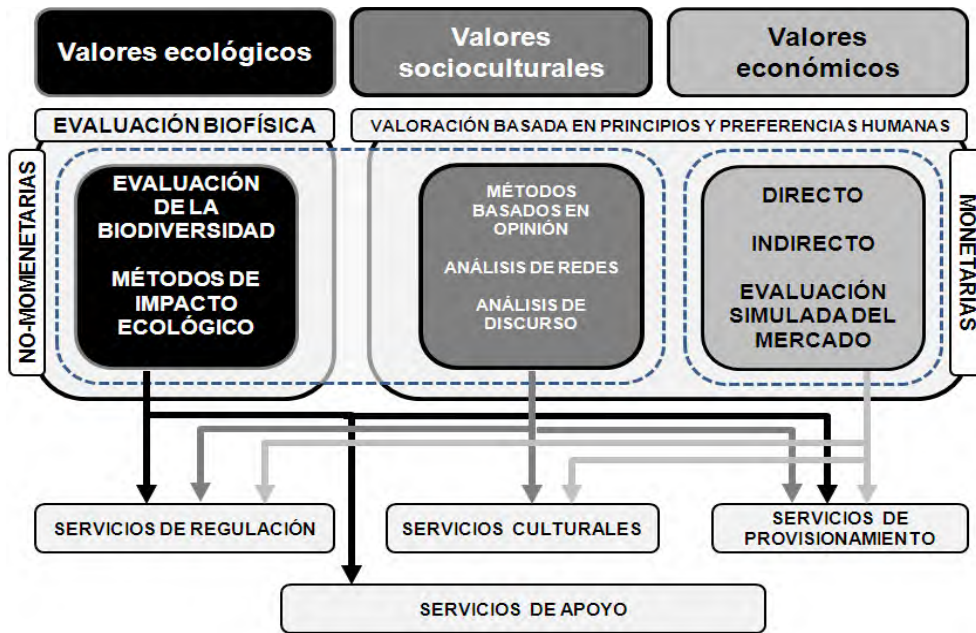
Valores ecológicos

Valores socioculturales

Valores económicos

EVALUACIÓN BIOFÍSICA

VALORACIÓN BASADA EN PRINCIPIOS Y PREFERENCIAS HUMANAS

NO-MOMENETARIAS

EVALUACIÓN DE LA BIODIVERSIDAD

MÉTODOS DE IMPACTO ECOLÓGICO

MÉTODOS BASADOS EN OPINIÓN

ANÁLISIS DE REDES

ANÁLISIS DE DISCURSO

DIRECTO

INDIRECTO

EVALUACIÓN SIMULADA DEL MERCADO

MONETARIAS

SERVICIOS DE REGULACIÓN

SERVICIOS CULTURALES

SERVICIOS DE PROVISIONAMIENTO

SERVICIOS DE APOYO